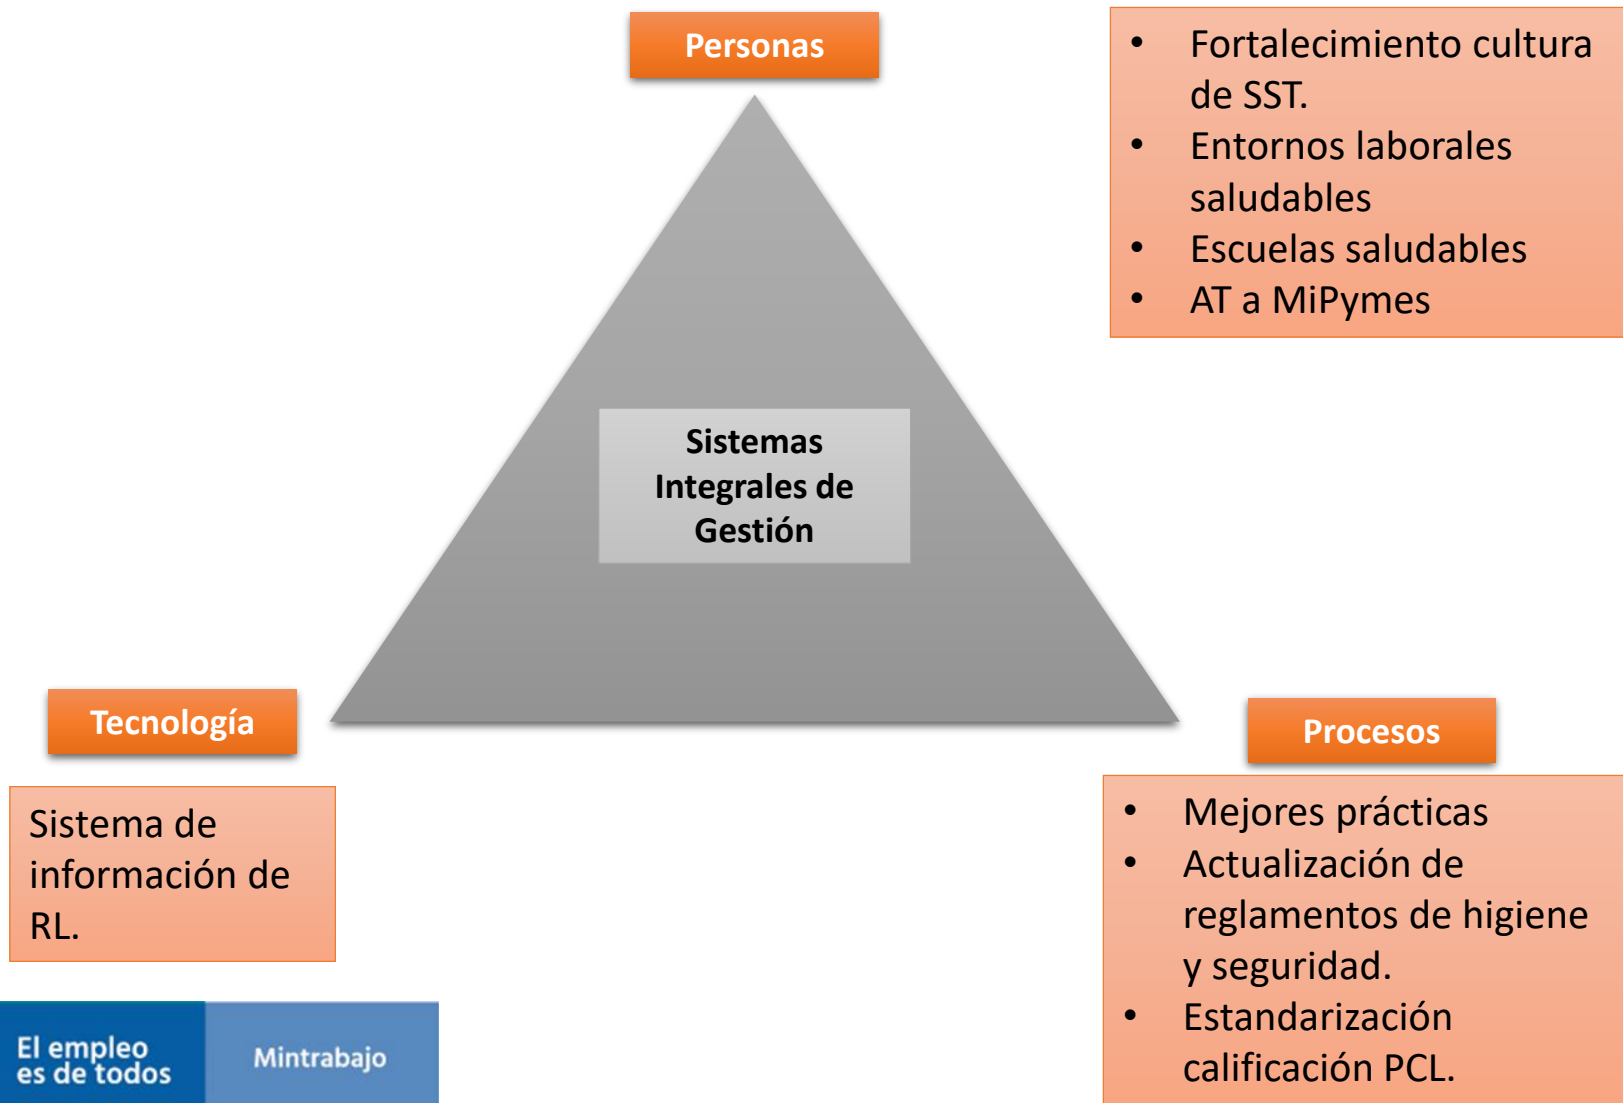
Personas

- Fortalecimiento cultura de SST.
- Entornos laborales saludables
- Escuelas saludables
- AT a MiPymes

Sistemas Integrales de Gestión

Tecnología

Sistema de información de RL.

Procesos

- Mejores prácticas
- Actualización de reglamentos de higiene y seguridad.
- Estandarización calificación PCL.

El empleo es de todos

Mintrabajo